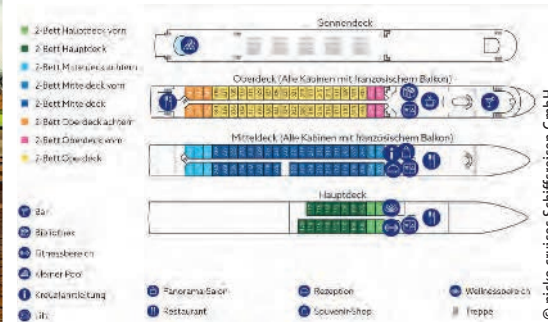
2-Bett Hauptdeck vorn
2-Bett Hauptdeck
2-Bett Mitteldeck achtern
2-Bett Mitteldeck vorn
2-Bett Mitteldeck
2-Bett Oberdeck achtern
2-Bett Oberdeck vorn
2-Bett Oberdeck

Bar
Bibliothek
Fitnessbereich
Kleiner Pool
Kreuzfahrtleitung
Lift

Sonnendeck

Oberdeck (Alle Kabinen mit französischem Balkon)

Mitteldeck (Alle Kabinen mit französischem Balkon)

Hauptdeck

Panorama-Salon
Restaurant
Rezeption
Souvenir-Shop
Wellnessbereich
Treppe

© nicko cruises Schiffsreisen GmbH